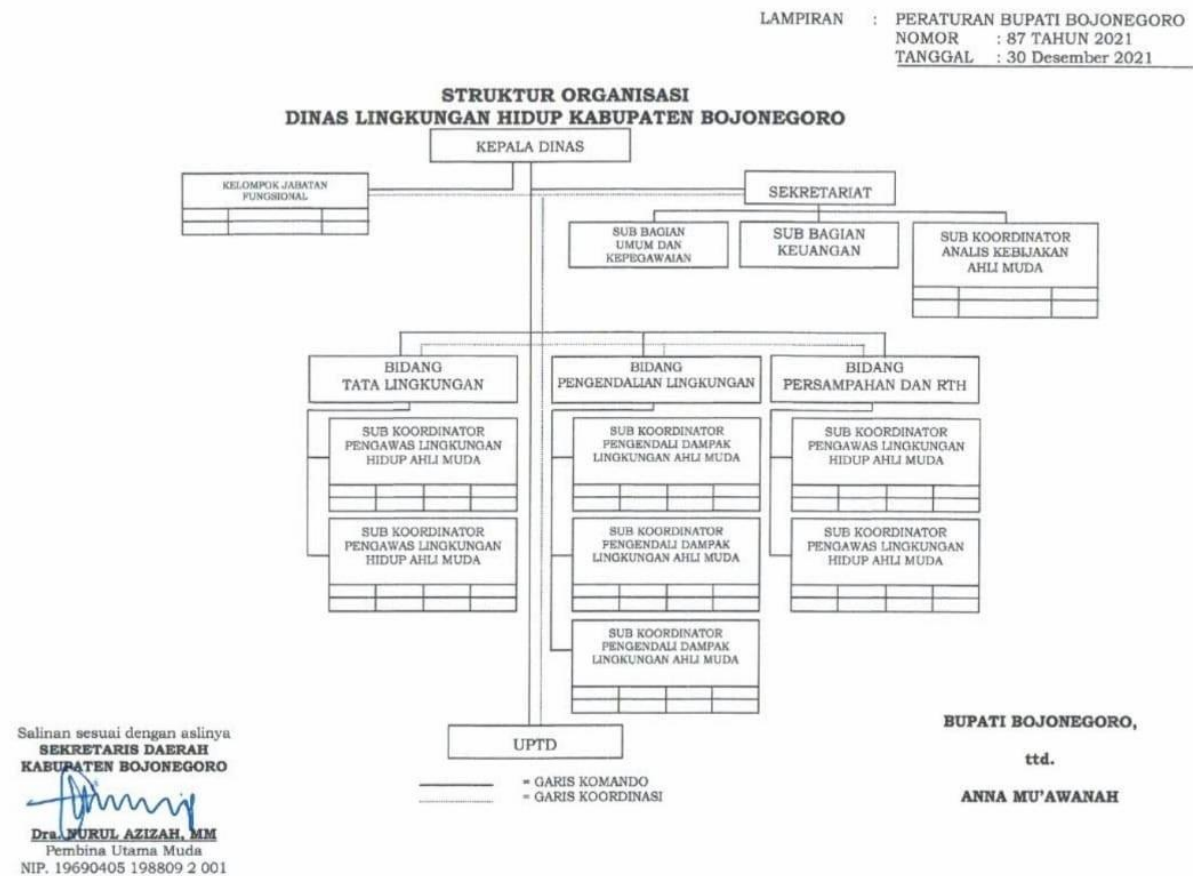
LAMPIRAN : PERATURAN BUPATI BOJONEGORO
NOMOR : 87 TAHUN 2021
TANGGAL : 30 Desember 2021

STRUKTUR ORGANISASI
DINAS LINGKUNGAN HIDUP KABUPATEN BOJONEGORO

KEPALA DINAS

KELOMPOK JABATAN FUNGSIONAL

SEKRETARIAT

SUB BAGIAN UMUM DAN KEPEGAWAIAN

SUB BAGIAN KEUANGAN

SUB KOORDINATOR ANALIS KEBIJAKAN AHLI MUDA

BIDANG TATA LINGKUNGAN

BIDANG PENGENDALIAN LINGKUNGAN

BIDANG PERSAMPAHAN DAN RTH

SUB KOORDINATOR PENGAWAS LINGKUNGAN HIDUP AHLI MUDA

SUB KOORDINATOR PENGAWAS LINGKUNGAN HIDUP AHLI MUDA

SUB KOORDINATOR PENGENDALI DAMPAK LINGKUNGAN AHLI MUDA

SUB KOORDINATOR PENGENDALI DAMPAK LINGKUNGAN AHLI MUDA

SUB KOORDINATOR PENGENDALI DAMPAK LINGKUNGAN AHLI MUDA

SUB KOORDINATOR PENGAWAS LINGKUNGAN HIDUP AHLI MUDA

SUB KOORDINATOR PENGAWAS LINGKUNGAN HIDUP AHLI MUDA

UPTD

= GARIS KOMANDO
= GARIS KOORDINASI

Salinan sesuai dengan aslinya
SEKRETARIS DAERAH
KABUPATEN BOJONEGORO

Dra. NURUL AZIZAH, MM
Pembina Utama Muda
NIP. 19690405 198809 2 001

BUPATI BOJONEGORO,

ttd.

ANNA MU'AWANAH